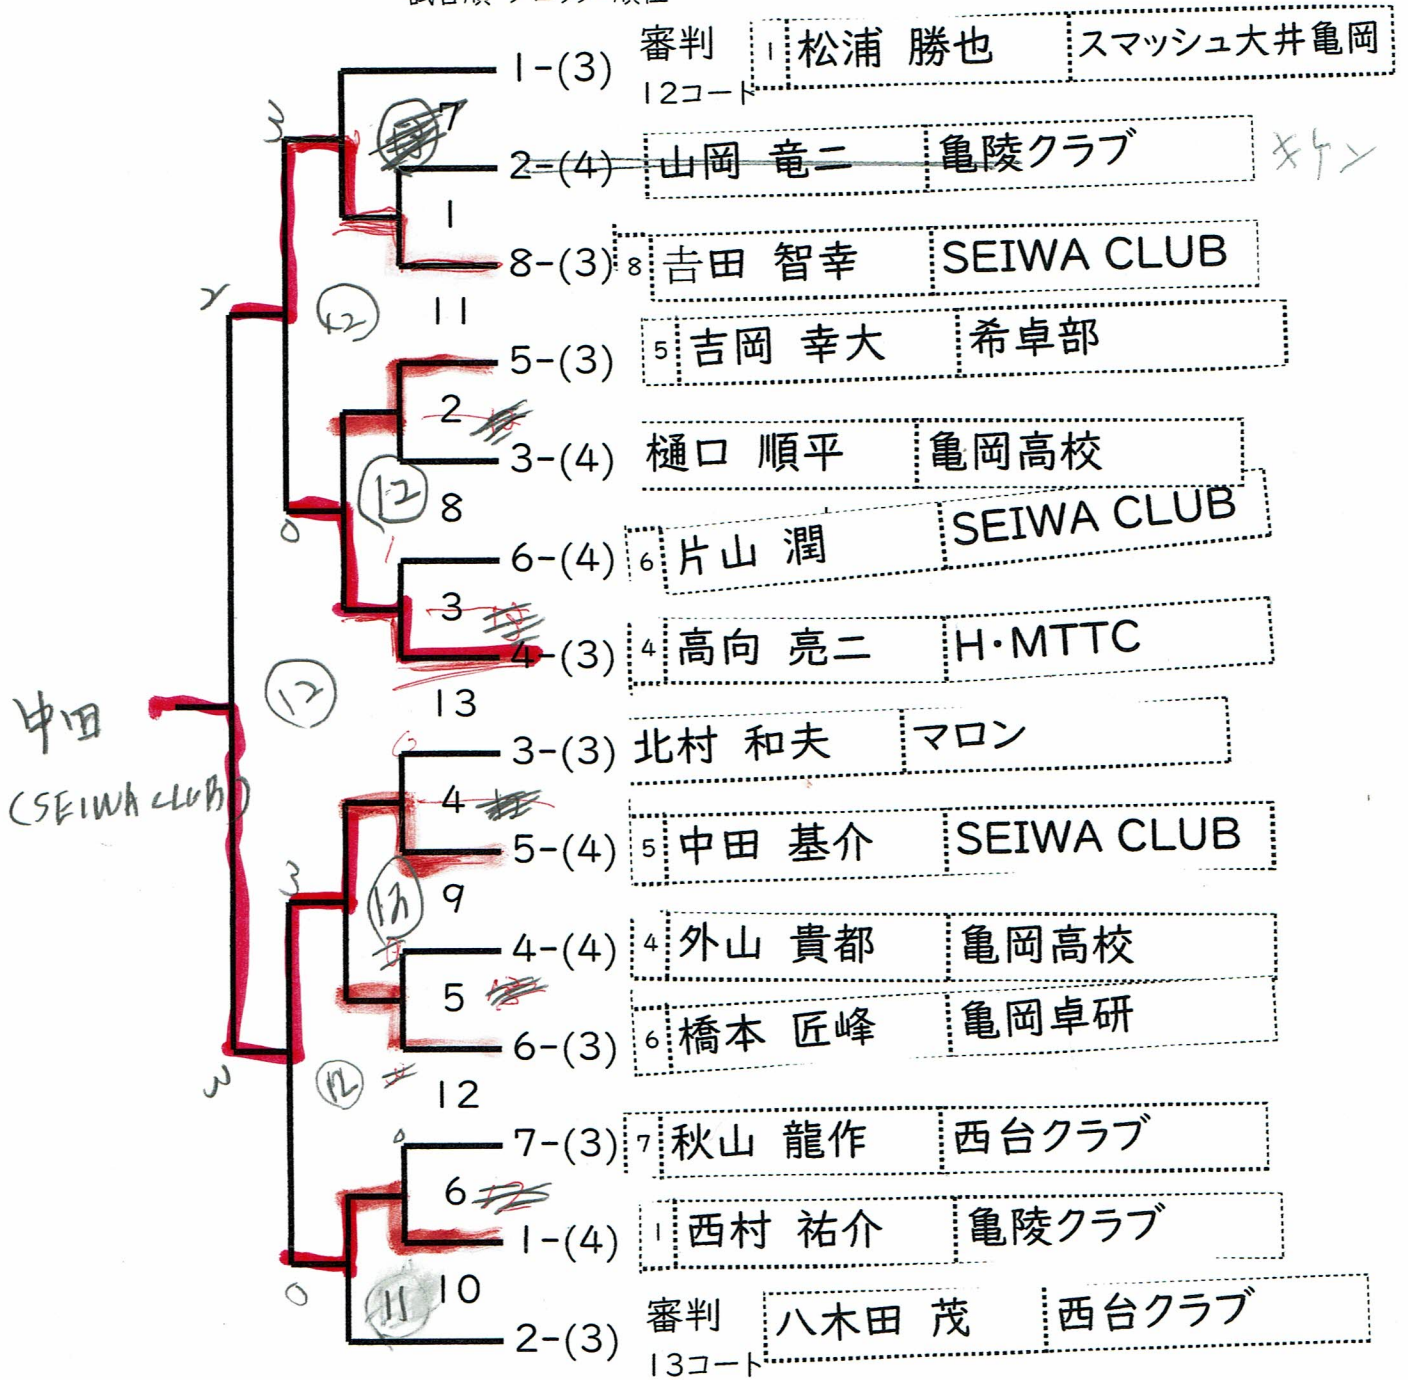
審判 12コート
1-(3) 1 松浦 勝也 スマッシュ大井亀岡
2-(4) 山岡 竜二 亀陵クラブ キケン
8-(3) 8 吉田 智幸 SEIWA CLUB
5-(3) 5 吉岡 幸大 希卓部
3-(4) 樋口 順平 亀岡高校
6-(4) 6 片山 潤 SEIWA CLUB
4-(3) 4 高向 亮二 H･MTTC
3-(3) 北村 和夫 マロン
5-(4) 5 中田 基介 SEIWA CLUB
4-(4) 4 外山 貴都 亀岡高校
6-(3) 6 橋本 匠峰 亀岡卓研
7-(3) 7 秋山 龍作 西台クラブ
1-(4) 1 西村 祐介 亀陵クラブ
2-(3) 審判 13コート 八木田 茂 西台クラブ

7 1 11 2 8 3 13 4 9 5 12 6 10
3 2 0 3 3 0
12 12 12 13 12 11
中田 (SEIWA CLUB)